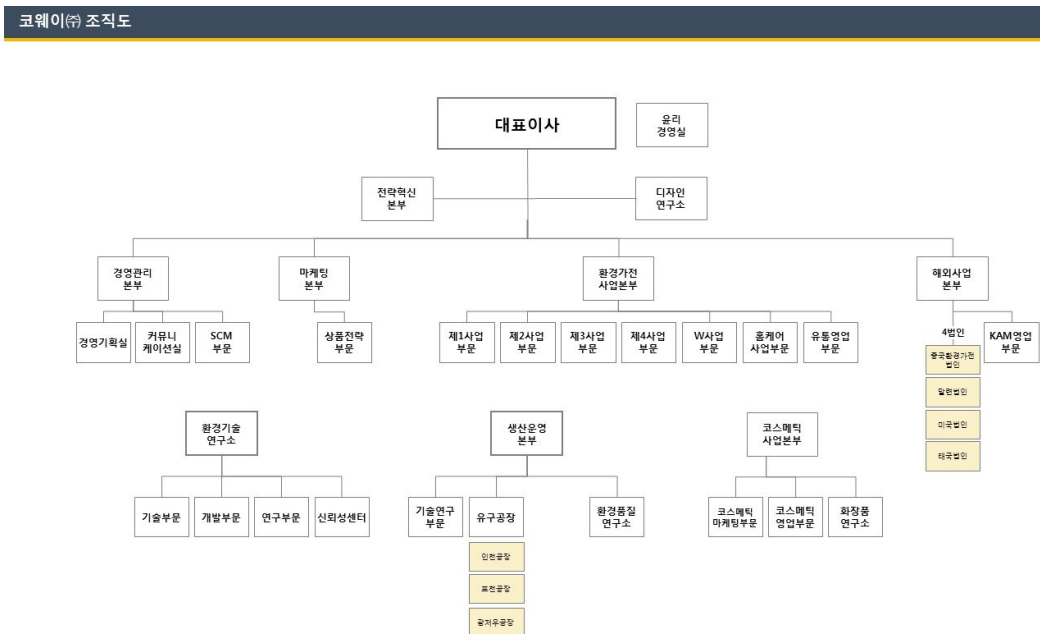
코웨이㈜ 조직도

대표이사

윤리 경영실

전략혁신 본부

디자인 연구소

경영관리 본부

마케팅 본부

환경가전 사업본부

해외사업 본부

경영기획실

커뮤니 케이션실

SCM 부문

상품전략 부문

제1사업 부문

제2사업 부문

제3사업 부문

제4사업 부문

W사업 부문

홈케어 사업부문

유통영업 부문

4법인

중국환경가전 법인

말련법인

미국법인

태국법인

KAM영업 부문

환경기술 연구소

기술부문

개발부문

연구부문

신뢰성센터

생산운영 본부

기술연구 부문

유구공장

인천공장

포천공장

광저우공장

환경품질 연구소

코스메틱 사업본부

코스메틱 마케팅부문

코스메틱 영업부문

화장품 연구소